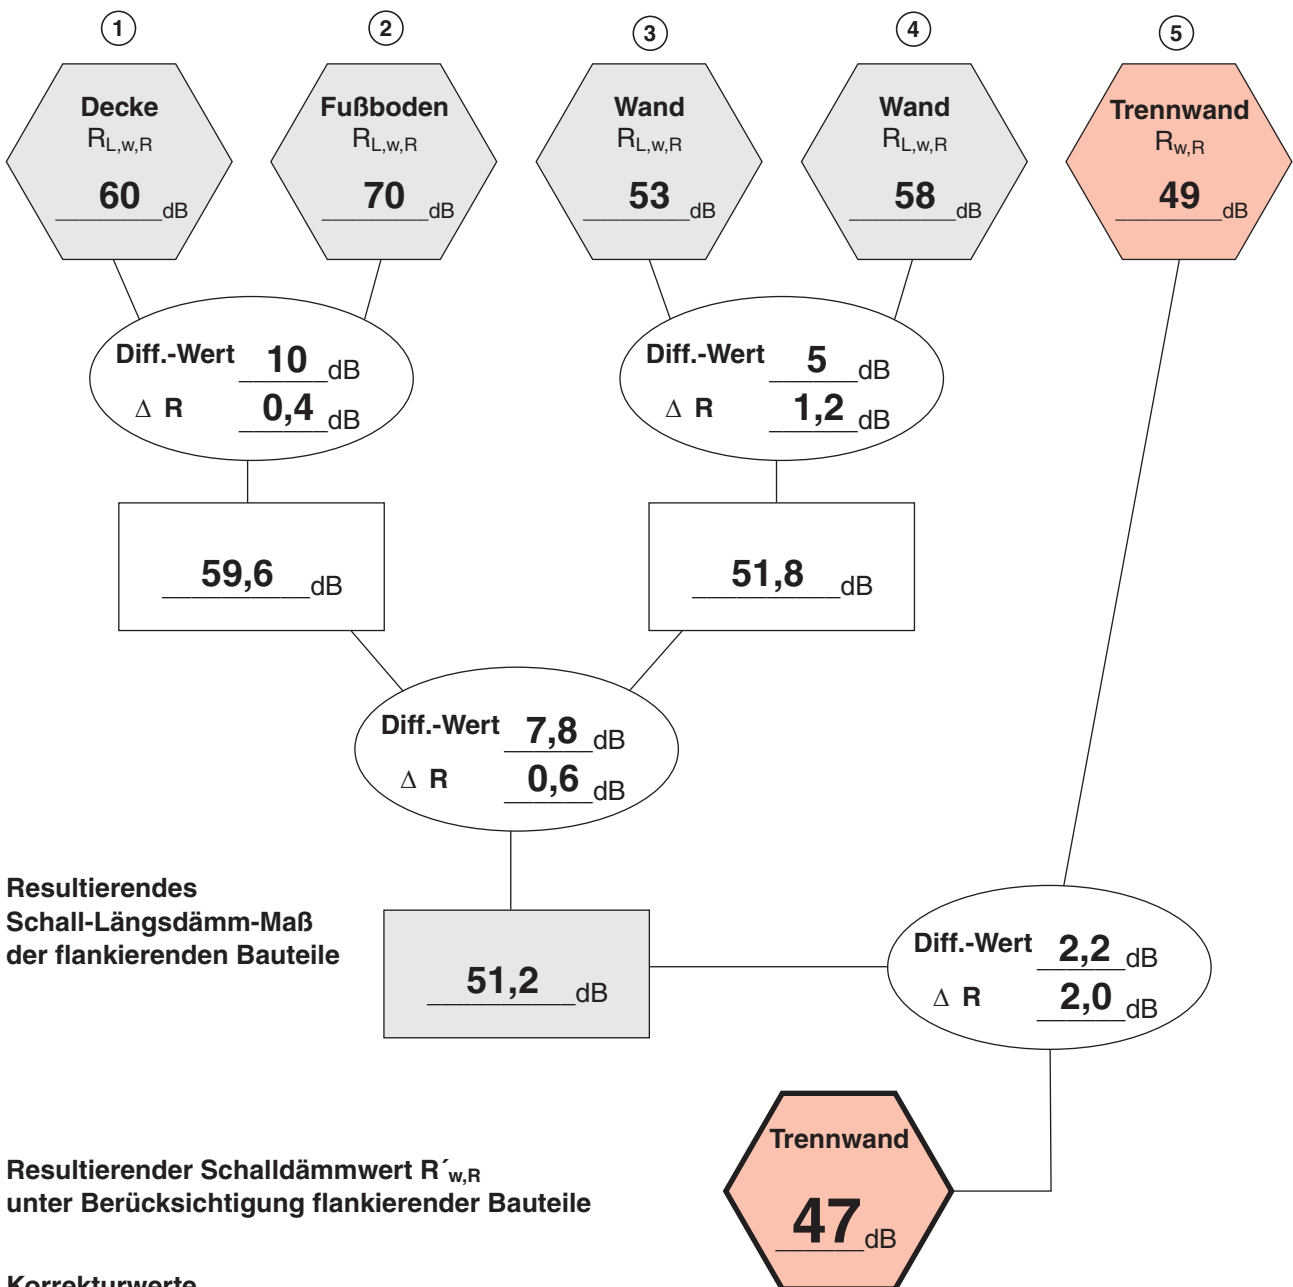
1
Decke
$R_{L,w,R}$
60 dB

2
Fußboden
$R_{L,w,R}$
70 dB

3
Wand
$R_{L,w,R}$
53 dB

4
Wand
$R_{L,w,R}$
58 dB

5
Trennwand
$R_{w,R}$
49 dB

Diff.-Wert 10 dB
Δ R 0,4 dB

Diff.-Wert 5 dB
Δ R 1,2 dB

59,6 dB

51,8 dB

Diff.-Wert 7,8 dB
Δ R 0,6 dB

Resultierendes Schall-Längsdämm-Maß der flankierenden Bauteile

51,2 dB

Diff.-Wert 2,2 dB
Δ R 2,0 dB

Resultierender Schalldämmwert $R'_{w,R}$ unter Berücksichtigung flankierender Bauteile

Trennwand
47 dB

Korrekturwerte